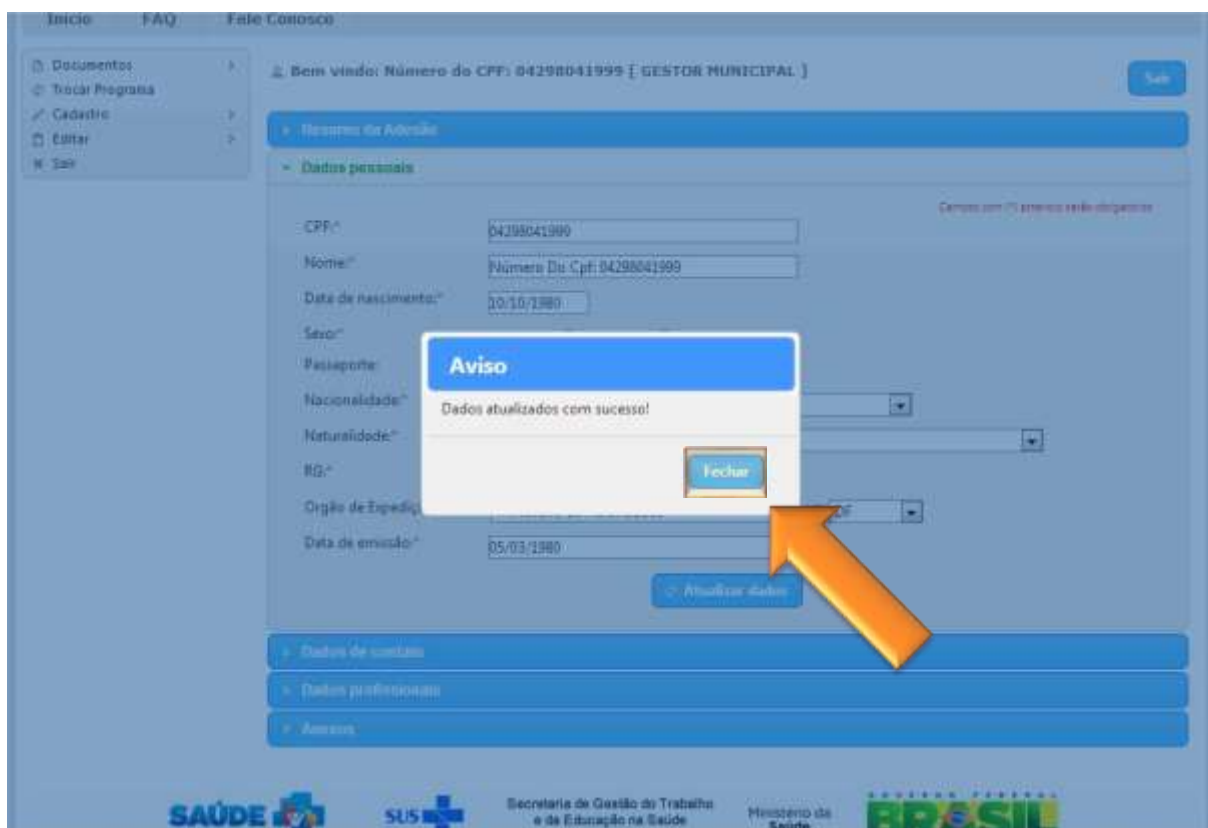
Início FAQ Fale Conosco

Documentos
Trocar Programa
Cadastro
Editar
Sair

Bem vindo: Número do CPF: 04298041999 [ GESTOR MUNICIPAL ]

Sair

Resumo da Adesão

Dados pessoais

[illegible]

CPF:* 04298041999

Nome:* Número Do Cpf: 04298041999

Data de nascimento:* 10/10/1980

Sexo:*

Passaporte:

Nacionalidade:*

Naturalidade:*

RG:*

Orgão de Expedição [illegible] DF

Data de emissão:* 05/03/1980

Atualizar dados

Aviso

Dados atualizados com sucesso!

Fechar

Dados de contato

Dados profissionais

Anexos

SAÚDE

SUS

Secretaria de Gestão do Trabalho e da Educação na Saúde

Ministério da Saúde

BRASIL